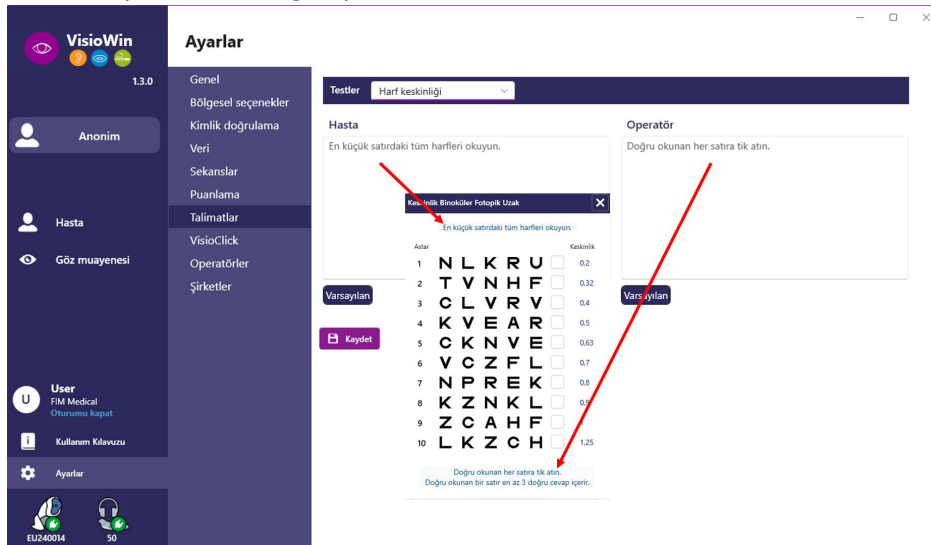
VisioWin
1.3.0
Anonim
Hasta
Göz muayenesi
User
FIM Medical
Oturumu kapat
Kullanım Kılavuzu
Ayarlar
EU240014
50

Ayarlar

Genel
Bölgesel seçenekler
Kimlik doğrulama
Veri
Sekanslar
Puanlama
Talimatlar
VisioClick
Operatörler
Şirketler

Testler Harf keskinliği

Hasta
En küçük satırdaki tüm harfleri okuyun.

Operatör
Doğru okunan her satıra tik atın.

Varsayılan
Varsayılan
Kaydet

Keskinlik Binoküler Fotopik Uzak
En küçük satırdaki tüm harfleri okuyun.

| Astar | | Keskinlik |
|---|---|---|
| 1 | N L K R U | 0.2 |
| 2 | T V N H F | 0.32 |
| 3 | C L V R V | 0.4 |
| 4 | K V E A R | 0.5 |
| 5 | C K N V E | 0.63 |
| 6 | V C Z F L | 0.7 |
| 7 | N P R E K | 0.8 |
| 8 | K Z N K L | 0.9 |
| 9 | Z C A H F | 1 |
| 10 | L K Z C H | 1.25 |

Doğru okunan her satıra tik atın.
Doğru okunan bir satır en az 3 doğru cevap içerir.